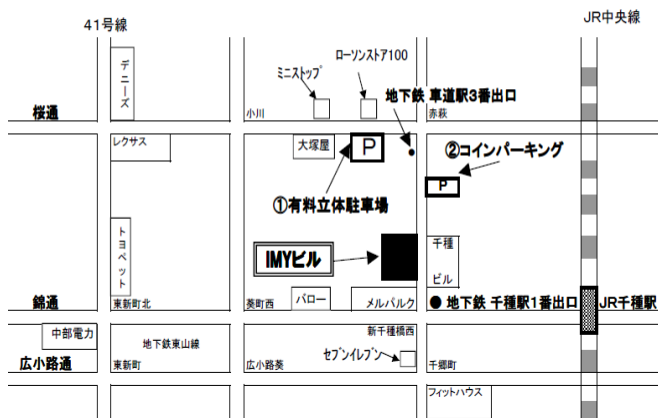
41号線

JR中央線

ミニストップ

ローソンストア100

桜通

デニーズ

小川

地下鉄 車道駅3番出口

赤萩

レクサス

大塚屋

P

②コインパーキング

P

①有料立体駐車場

トヨペット

IMYビル

千種

ビル

錦通

東新町北

葵町西

バロー

メルパルク

● 地下鉄 千種駅1番出口

JR千種駅

中部電力

地下鉄東山線

新千種橋西

広小路通

東新町

広小路葵

セブンイレブン

千郷町

フィットハウス